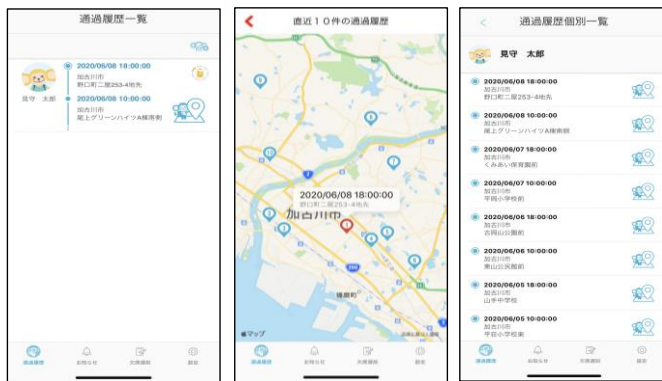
通過履歴一覧

見守 太郎

2020/06/08 18:00:00
加古川市
野口町二屋253-4地先

2020/06/08 10:00:00
加古川市
尾上グリーンハイツA棟南側

通過履歴 お知らせ 欠席連絡 設定

直近10件の通過履歴

2020/06/08 18:00:00
野口町二屋253-4地先

加古川市

マップ

通過履歴 お知らせ 欠席連絡 設定

通過履歴個別一覧

見守 太郎

2020/06/08 18:00:00
加古川市
野口町二屋253-4地先

2020/06/08 10:00:00
加古川市
尾上グリーンハイツA棟南側

2020/06/07 18:00:00
加古川市
くみあい保育園前

2020/06/07 10:00:00
加古川市
平岡小学校前

2020/06/06 18:00:00
加古川市
吉岡山公園前

2020/06/06 10:00:00
加古川市
東山公園前

2020/06/05 18:00:00
加古川市
山手中学校

2020/06/05 10:00:00
加古川市
平田小学校前

通過履歴 お知らせ 欠席連絡 設定